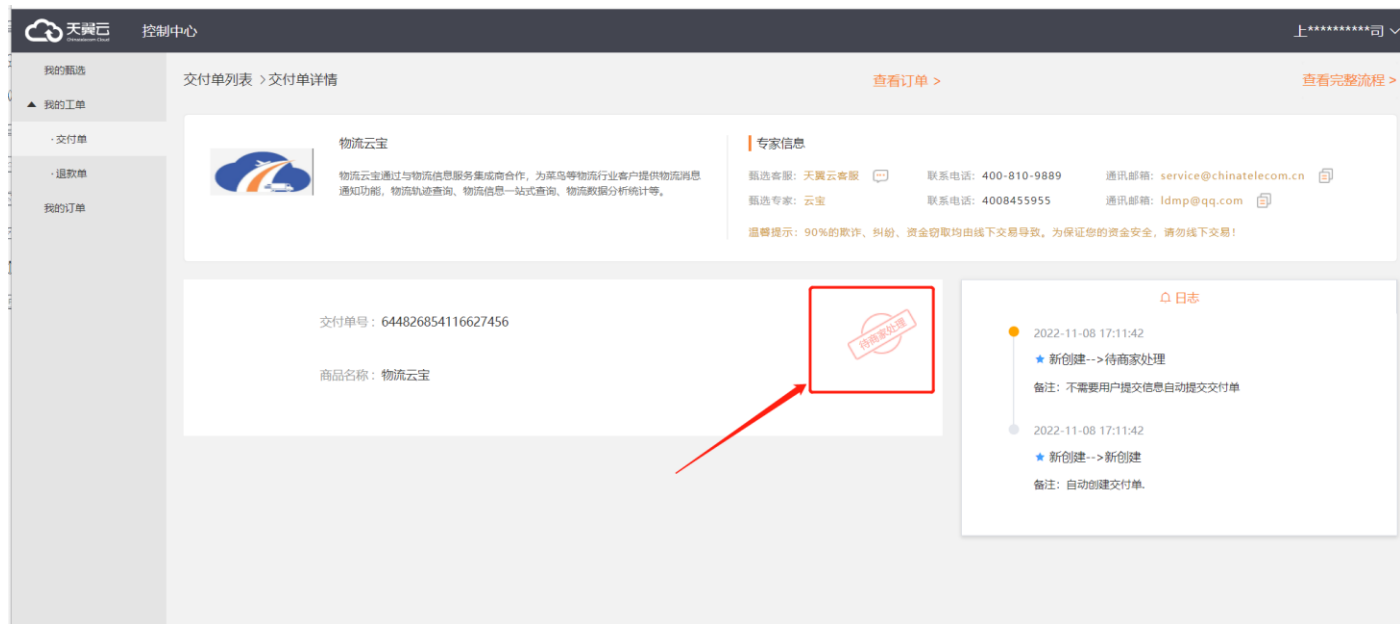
天翼云 Chinatelecom Cloud
控制中心
上**********司

我的甄选
我的工单
· 交付单
· 退款单
我的订单

交付单列表 > 交付单详情
查看订单 >
查看完整流程 >

物流云宝
物流云宝通过与物流信息服务集成商合作，为菜鸟等物流行业客户提供物流消息通知功能、物流轨迹查询、物流信息一站式查询、物流数据分析统计等。

专家信息
甄选客服：天翼云客服 联系电话：400-810-9889 通讯邮箱：service@chinatelecom.cn
甄选专家：云宝 联系电话：4008455955 通讯邮箱：ldmp@qq.com
温馨提示：90%的欺诈、纠纷、资金窃取均由线下交易导致。为保证您的资金安全，请勿线下交易！

交付单号：644826854116627456
商品名称：物流云宝
待商家处理

日志
2022-11-08 17:11:42
★ 新创建-->待商家处理
备注：不需要用户提交信息自动提交交付单
2022-11-08 17:11:42
★ 新创建-->新创建
备注：自动创建交付单.